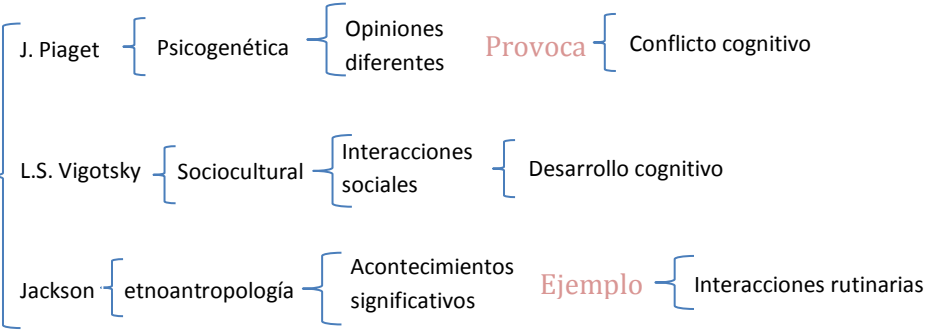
J. Piaget
Psicogenética
Opiniones diferentes
Provoca
Conflicto cognitivo

L.S. Vigotsky
Sociocultural
Interacciones sociales
Desarrollo cognitivo

Jackson
etnoantropología
Acontecimientos significativos
Ejemplo
Interacciones rutinarias